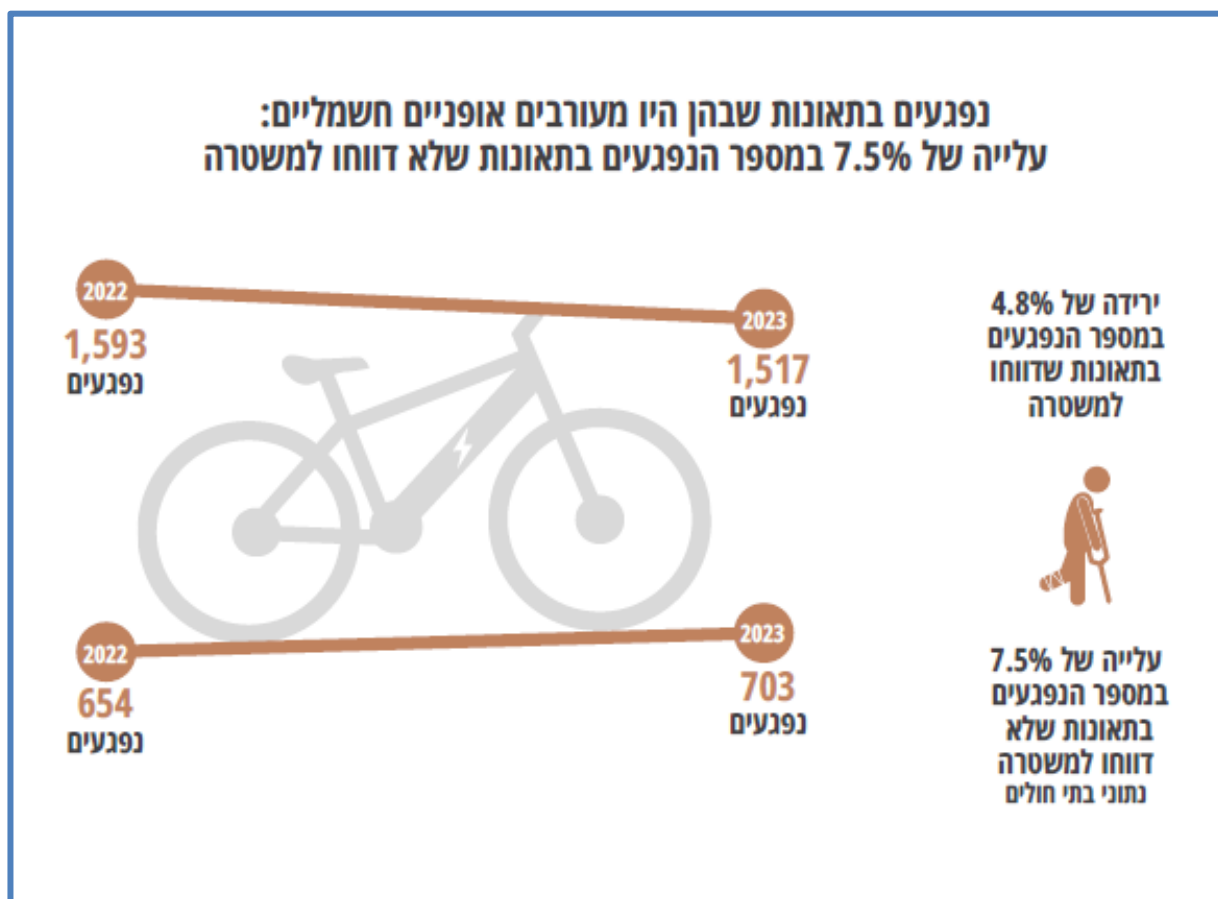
נפגעים בתאונות שבהן היו מעורבים אופניים חשמליים:
עלייה של 7.5% במספר הנפגעים בתאונות שלא דווחו למשטרה

ירידה של 4.8% במספר הנפגעים בתאונות שדווחו למשטרה

2022
1,593
נפגעים

2023
1,517
נפגעים

עלייה של 7.5% במספר הנפגעים בתאונות שלא דווחו למשטרה
נתוני בתי חולים

2022
654
נפגעים

2023
703
נפגעים